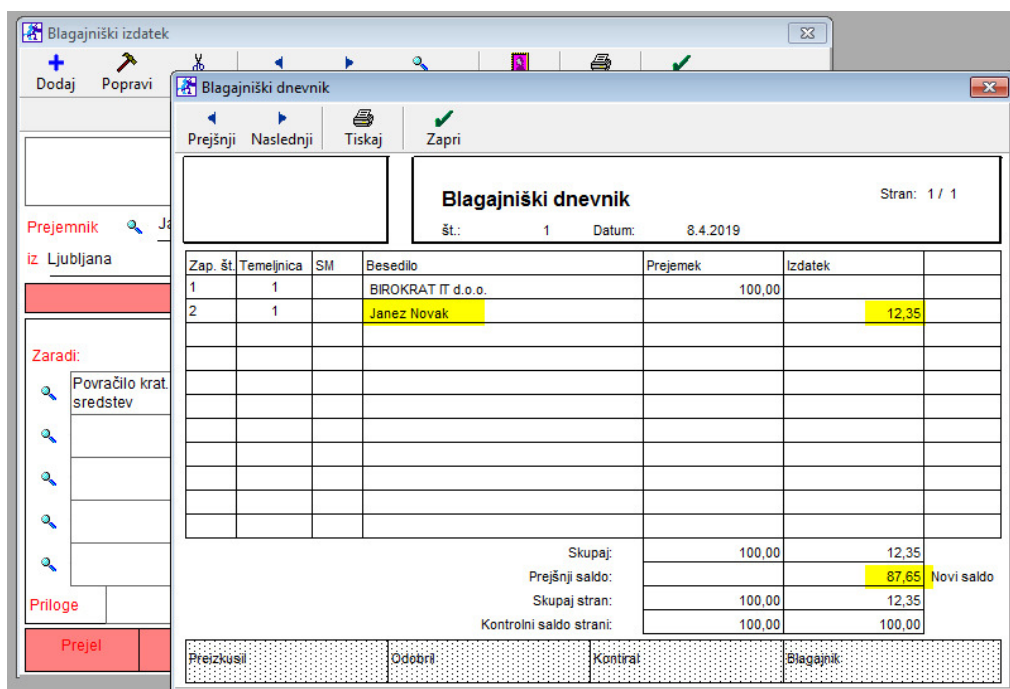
Blagajniški izdatek

Dodaj Popravi

Prejemnik Ja

iz Ljubljana

Zaradi:

Povračilo krat. sredstev

Priloge

Prejel

Blagajniški dnevnik

Prejšnji Naslednji Tiskaj Zapri

Blagajniški dnevnik

Stran: 1 / 1

št.: 1 Datum: 8.4.2019

| Zap. št. | Temeljnica | SM | Besedilo | Prejemek | Izdatek | |
|---|---|---|---|---|---|---|
| 1 | 1 | | BIROKRAT IT d.o.o. | 100,00 | | |
| 2 | 1 | | Janez Novak | | 12,35 | |
| | | | | | | |
| | | | | | | |
| | | | | | | |
| | | | | | | |
| | | | | | | |
| | | | | | | |
| | | | | | | |
| | | | | | | |
| | | | | | | |

| | | | |
|---|---|---|---|
| Skupaj: | 100,00 | 12,35 | |
| Prejšnji saldo: | | 87,65 | Novi saldo |
| Skupaj stran: | 100,00 | 12,35 | |
| Kontrolni saldo strani: | 100,00 | 100,00 | |

Preizkusil Odobril Kontiral Blagajnik